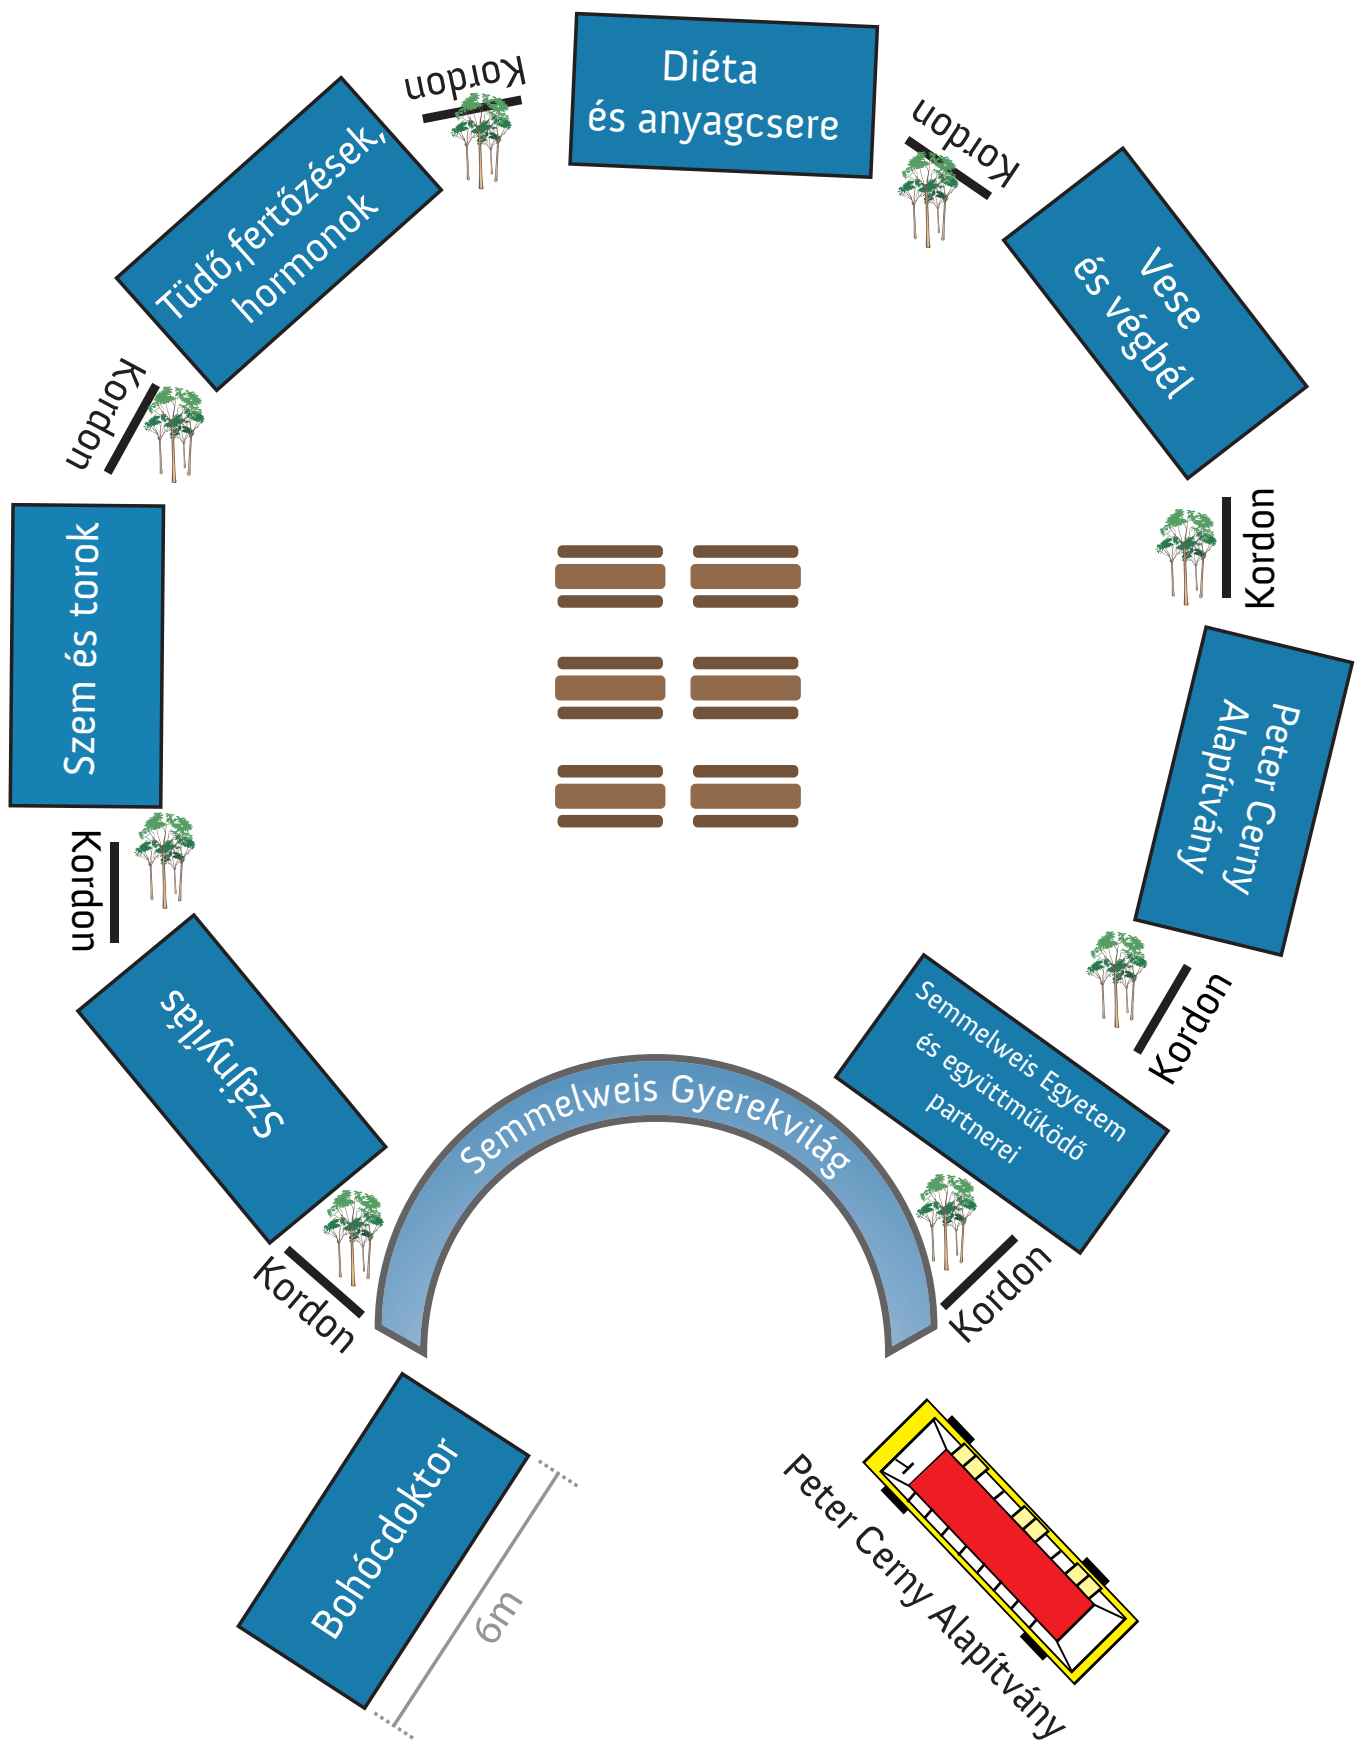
Diéta
és anyagcsere

Kordon

Kordon

Tüdő,fertőzések,
hormonok

Vese
és végbél

Kordon

Kordon

Szem és torok

Peter Cerny
Alapítvány

Kordon

Kordon

Szájvilág

Semmelweis Egyetem
és együttműködő
partnerei

Semmelweis Gyerekvilág

Kordon

Kordon

Bohócdoktor

6m

Peter Cerny Alapítvány